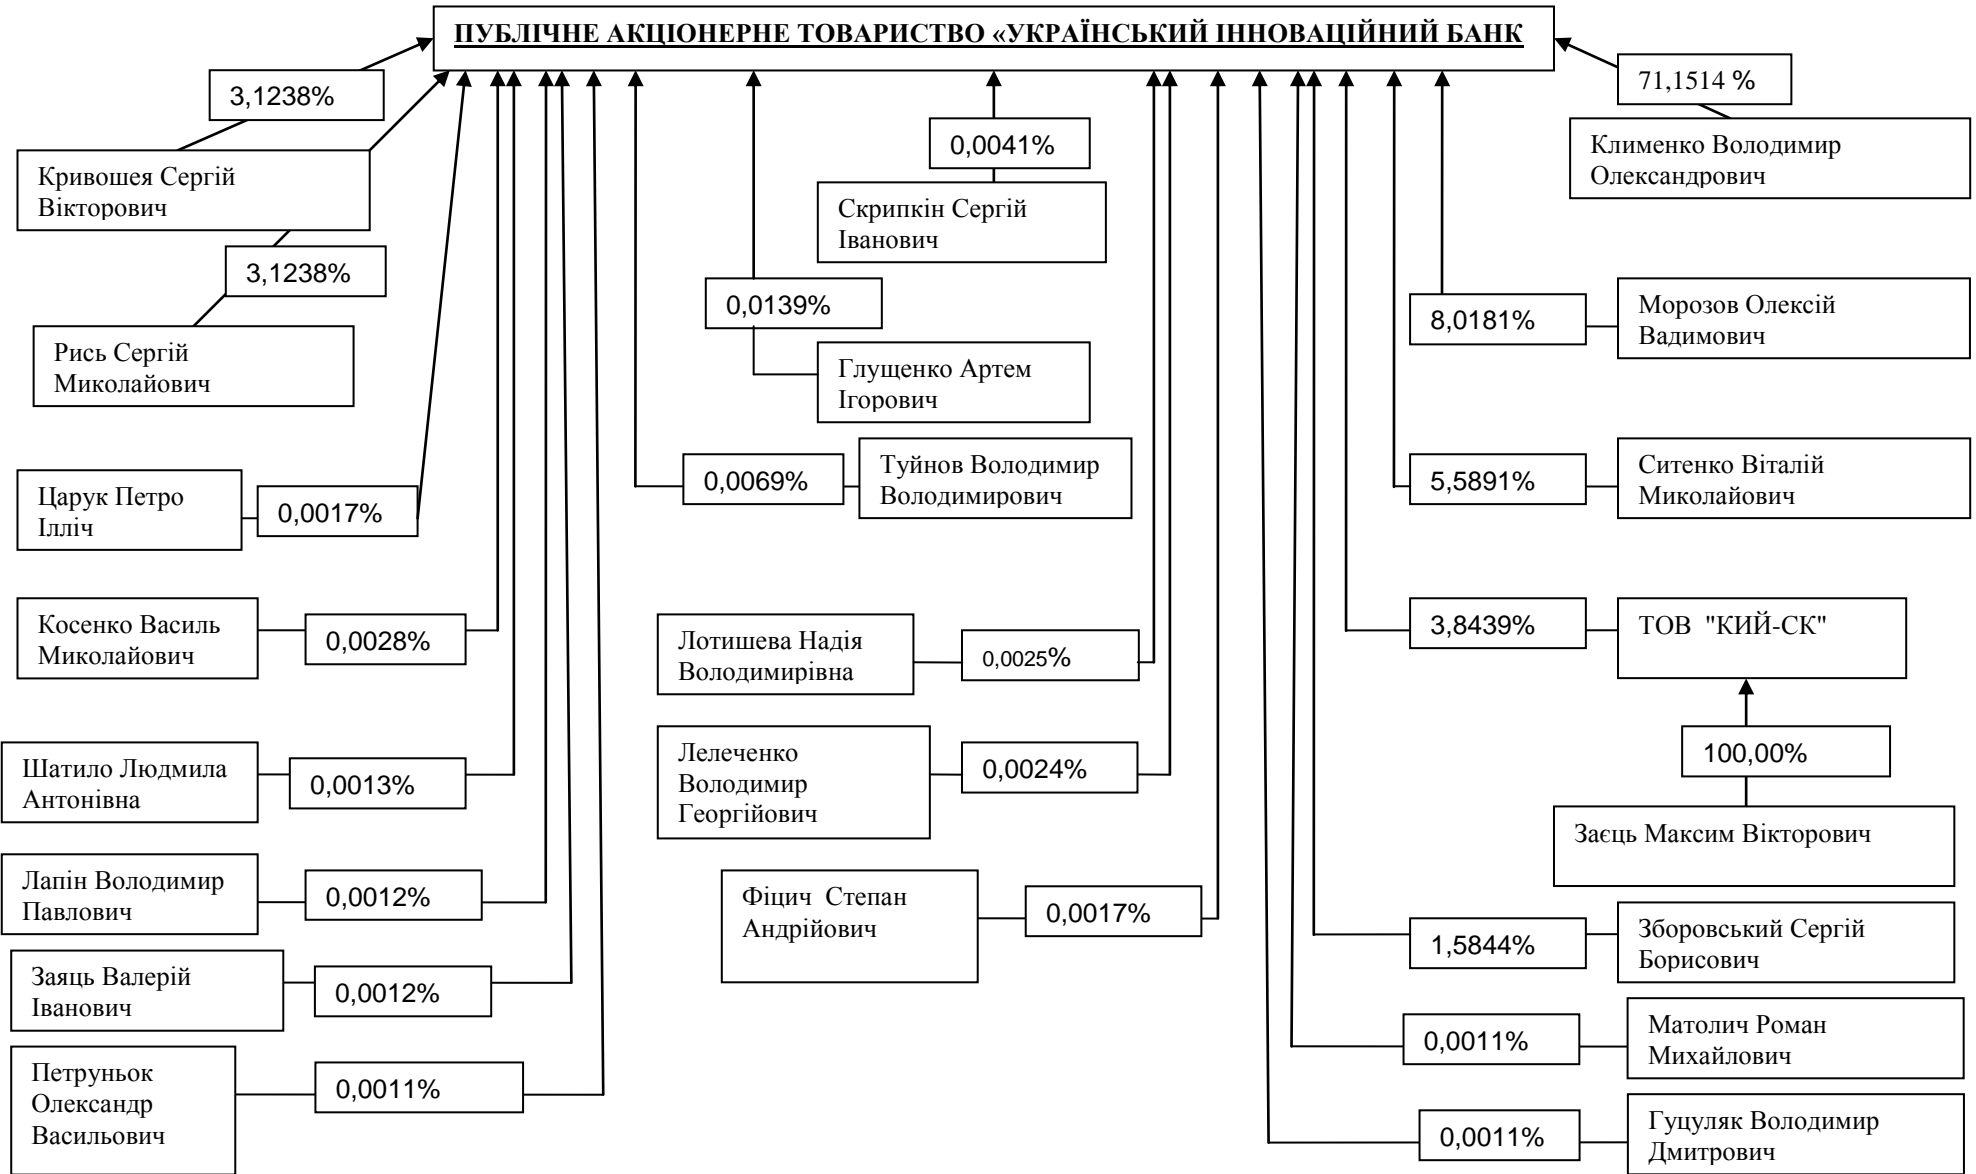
ПУБЛІЧНЕ АКЦІОНЕРНЕ ТОВАРИСТВО «УКРАЇНСЬКИЙ ІННОВАЦІЙНИЙ БАНК

3,1238%

Кривошея Сергій Вікторович

3,1238%

Рись Сергій Миколайович

Царук Петро Ілліч

0,0017%

Косенко Василь Миколайович

0,0028%

Шатило Людмила Антонівна

0,0013%

Лапін Володимир Павлович

0,0012%

Заяць Валерій Іванович

0,0012%

Петруньок Олександр Васильович

0,0011%

0,0139%

Глущенко Артем Ігорович

0,0041%

Скрипкін Сергій Іванович

0,0069%

Туйнов Володимир Володимирович

Лотишева Надія Володимирівна

0,0025%

Лелеченко Володимир Георгійович

0,0024%

Фіцич Степан Андрійович

0,0017%

71,1514 %

Клименко Володимир Олександрович

8,0181%

Морозов Олексій Вадимович

5,5891%

Ситенко Віталій Миколайович

3,8439%

ТОВ "КИЙ-СК"

100,00%

Заєць Максим Вікторович

1,5844%

Зборовський Сергій Борисович

0,0011%

Матолич Роман Михайлович

0,0011%

Гуцуляк Володимир Дмитрович